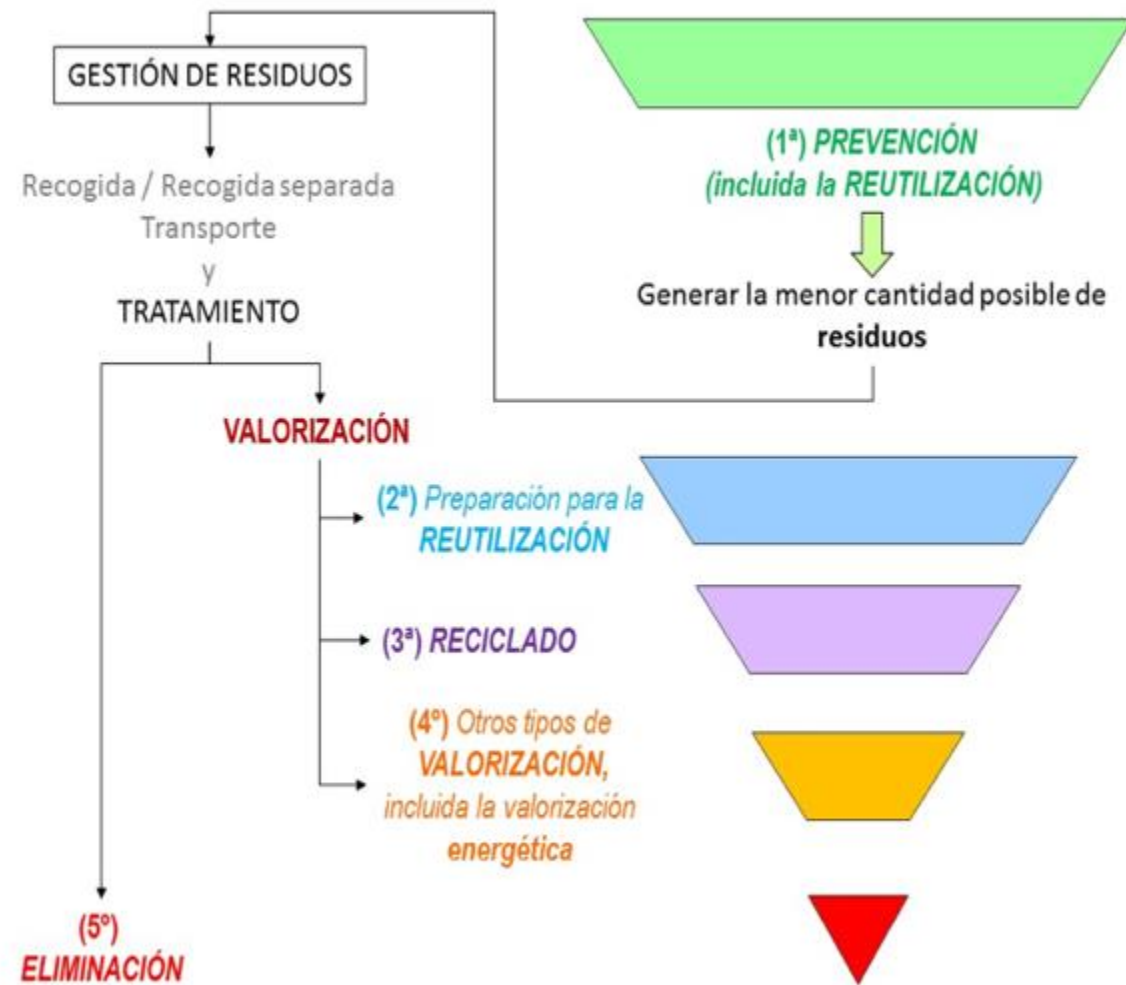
GESTIÓN DE RESIDUOS

Recogida / Recogida separada
Transporte
y
TRATAMIENTO

(1ª) PREVENCIÓN
(incluida la REUTILIZACIÓN)

Generar la menor cantidad posible de residuos

VALORIZACIÓN

(2ª) Preparación para la REUTILIZACIÓN

(3ª) RECICLADO

(4º) Otros tipos de VALORIZACIÓN, incluida la valorización energética

(5º)
ELIMINACIÓN